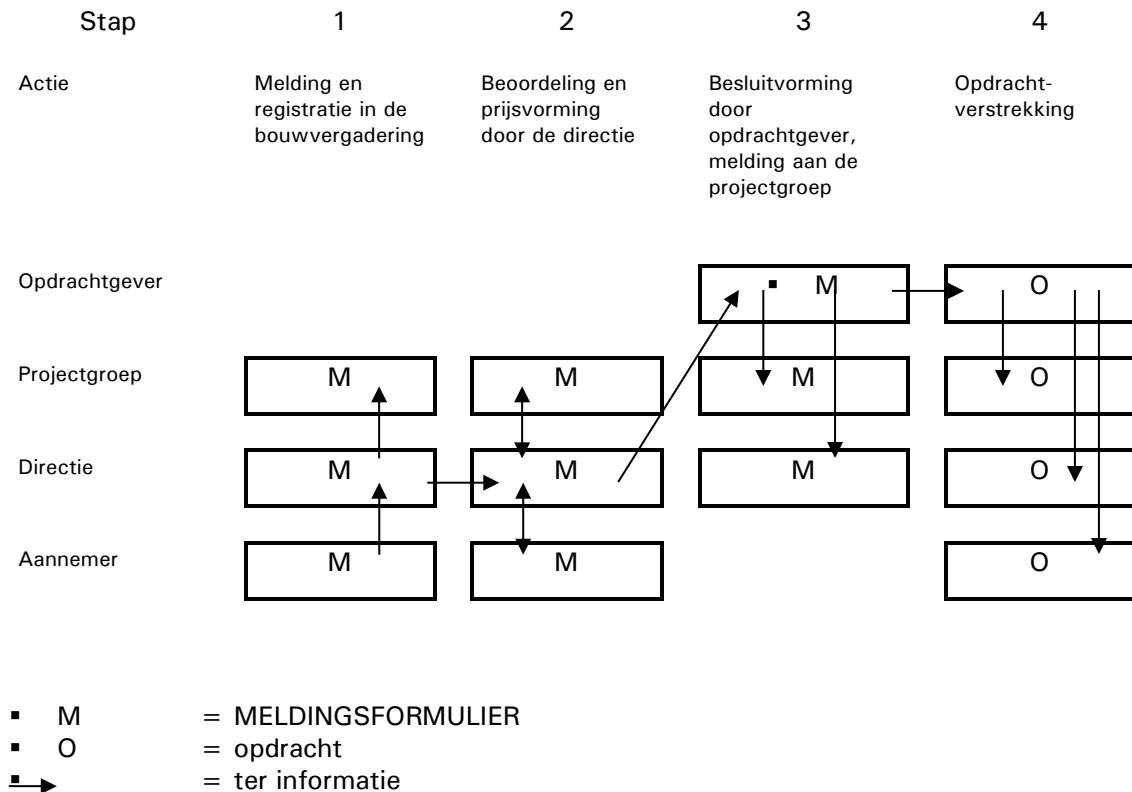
| Stap | 1 | 2 | 3 | 4 |
|---|---|---|---|---|
| Actie | Melding en registratie in de bouwvergadering | Beoordeling en prijsvorming door de directie | Besluitvorming door opdrachtgever, melding aan de projectgroep | Opdrachtverstrekking |
| Opdrachtgever | | | ▪ M | O |
| Projectgroep | M | M | M | O |
| Directie | M | M | M | O |
| Aannemer | M | M | | O |

▪ M = MELDINGSFORMULIER
▪ O = opdracht
▪ = ter informatie